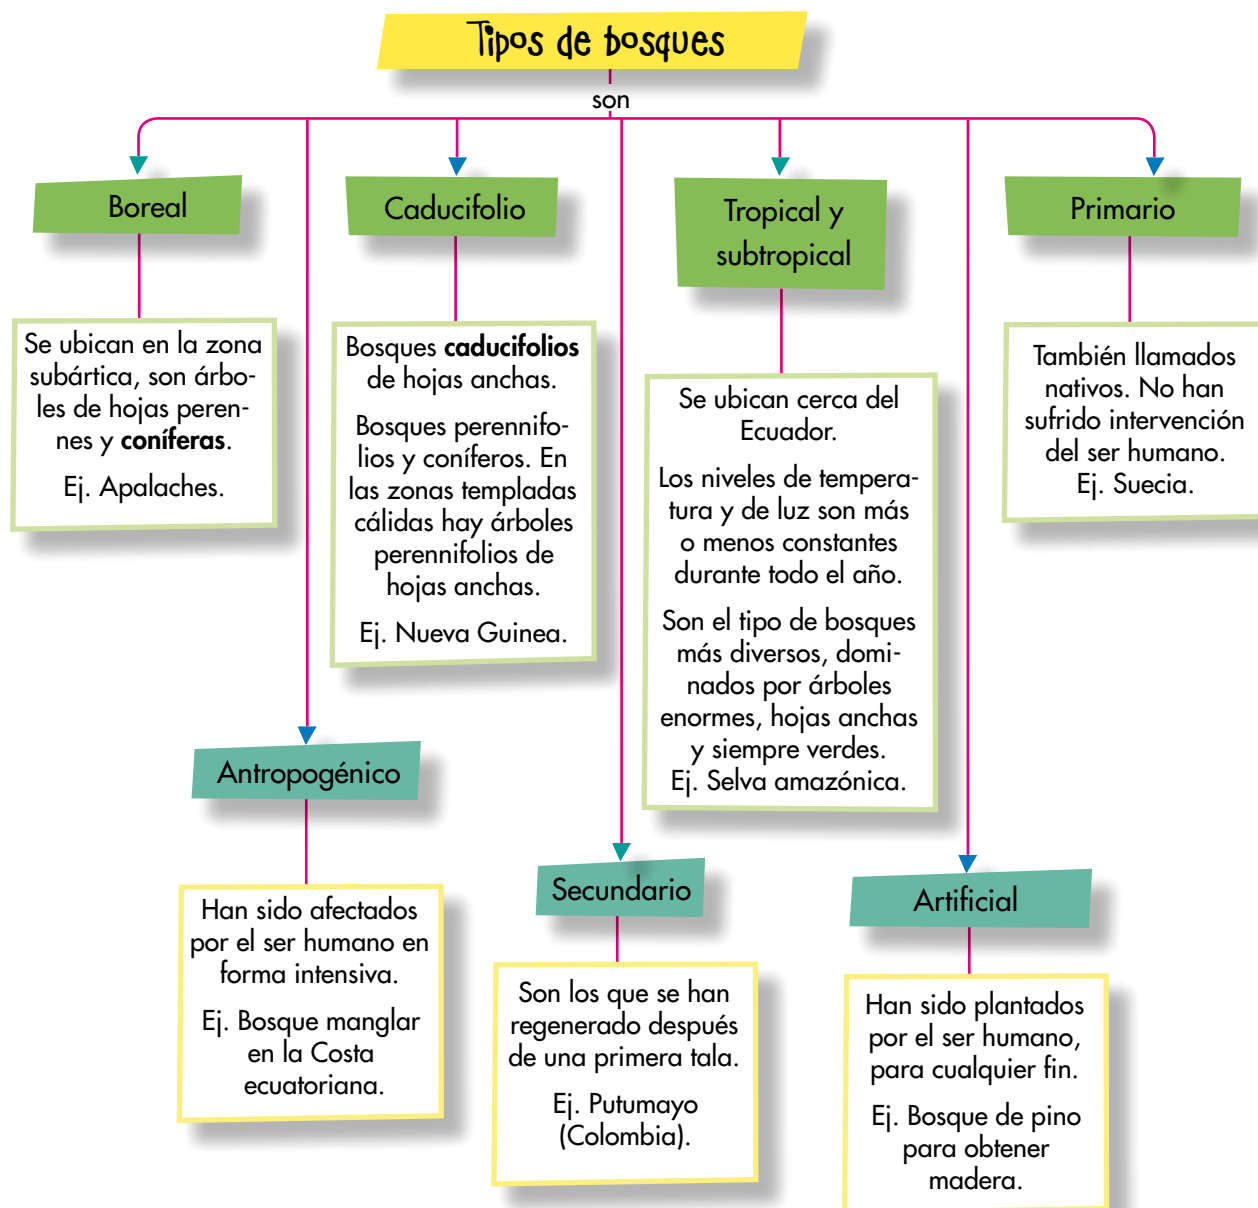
Tipos de bosques

son

Boreal

Se ubican en la zona subártica, son árboles de hojas perennes y **coníferas**.

Ej. Apalaches.

Caducifolio

Bosques **caducifolios** de hojas anchas.

Bosques perennifolios y coníferos. En las zonas templadas cálidas hay árboles perennifolios de hojas anchas.

Ej. Nueva Guinea.

Tropical y subtropical

Se ubican cerca del Ecuador.

Los niveles de temperatura y de luz son más o menos constantes durante todo el año.

Son el tipo de bosques más diversos, dominados por árboles enormes, hojas anchas y siempre verdes.
Ej. Selva amazónica.

Primario

También llamados nativos. No han sufrido intervención del ser humano.
Ej. Suecia.

Antropogénico

Han sido afectados por el ser humano en forma intensiva.

Ej. Bosque manglar en la Costa ecuatoriana.

Secundario

Son los que se han regenerado después de una primera tala.

Ej. Putumayo (Colombia).

Artificial

Han sido plantados por el ser humano, para cualquier fin.

Ej. Bosque de pino para obtener madera.